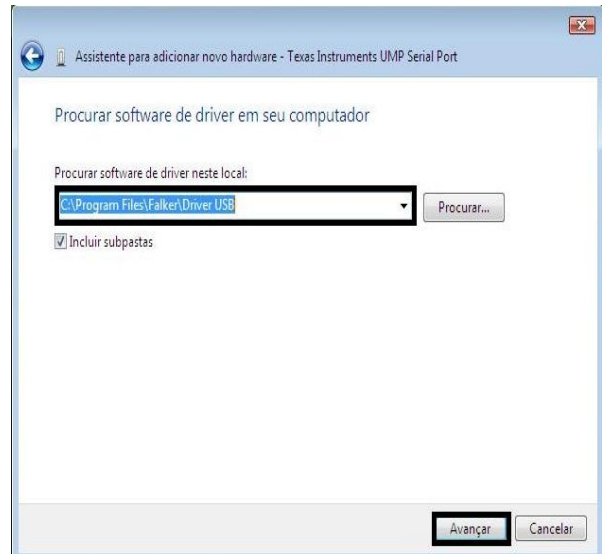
Assistente para adicionar novo hardware - Texas Instruments UMP Serial Port

Procurar software de driver em seu computador

Procurar software de driver neste local:

C:\Program Files\Falker\Driver USB

Procurar...

Incluir subpastas

Avançar

Cancelar